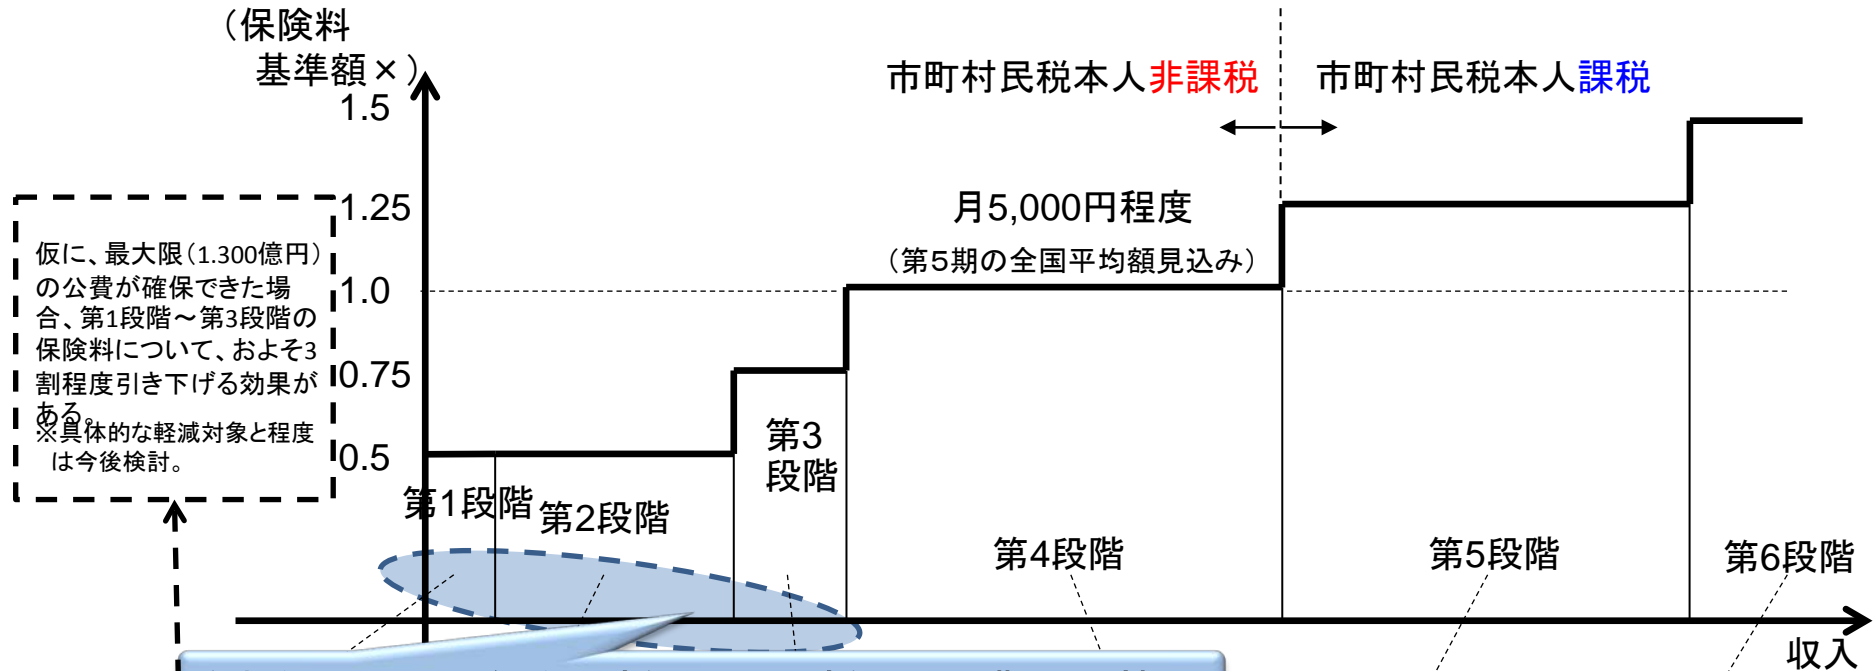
（保険料基準額×）

1.5

1.25

1.0

0.75

0.5

市町村民税本人非課税

市町村民税本人課税

月5,000円程度

（第5期の全国平均額見込み）

仮に、最大限（1.300億円）の公費が確保できた場合、第1段階～第3段階の保険料について、およそ3割程度引き下げる効果がある。

※具体的な軽減対象と程度は今後検討。

第1段階

第2段階

第3段階

第4段階

第5段階

第6段階

収入